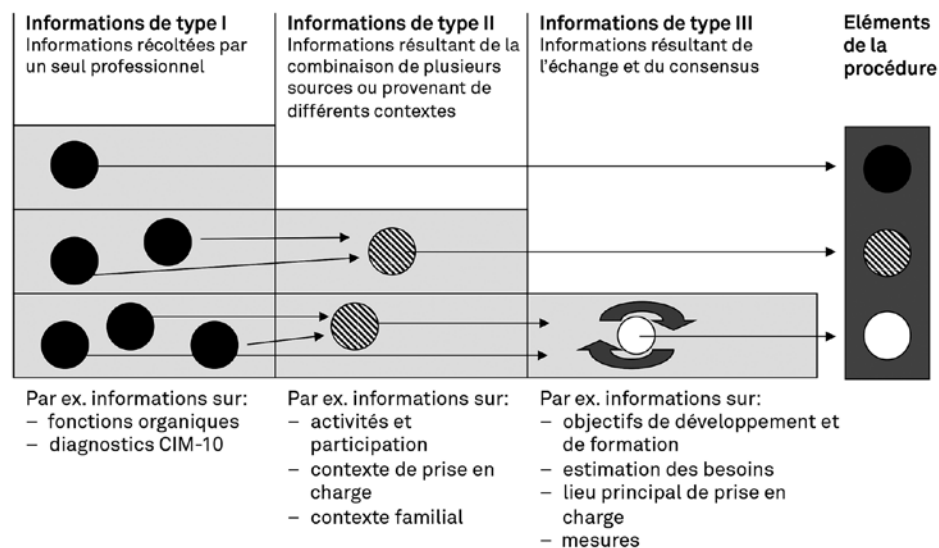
**Informations de type I**
Informations récoltées par un seul professionnel

**Informations de type II**
Informations résultant de la combinaison de plusieurs sources ou provenant de différents contextes

**Informations de type III**
Informations résultant de l'échange et du consensus

**Eléments de la procédure**

Par ex. informations sur:
– fonctions organiques
– diagnostics CIM-10

Par ex. informations sur:
– activités et participation
– contexte de prise en charge
– contexte familial

Par ex. informations sur:
– objectifs de développement et de formation
– estimation des besoins
– lieu principal de prise en charge
– mesures